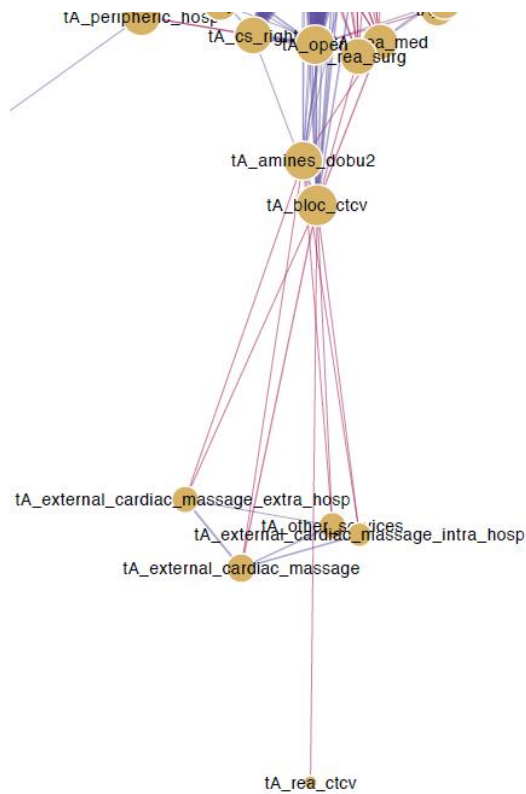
tA_peripheric_hosp
tA_cs_right
tA_open
tA_rea_med
tA_rea_surg
tA_amines_dobu2
tA_bloc_ctcv
tA_external_cardiac_massage_extra_hosp
tA_other_services
tA_external_cardiac_massage_intra_hosp
tA_external_cardiac_massage
tA_rea_ctcv